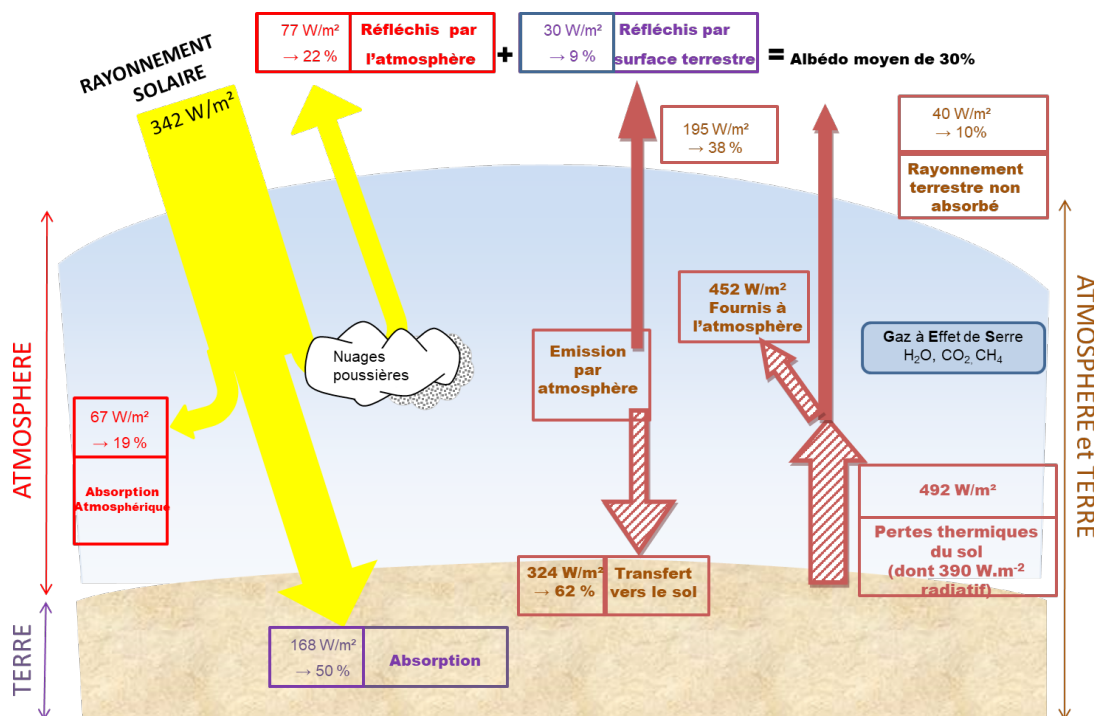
RAYONNEMENT SOLAIRE

342 W/m²

77 W/m² → 22 %

Réfléchis par l'atmosphère

+

30 W/m² → 9 %

Réfléchis par surface terrestre

= Albédo moyen de 30%

195 W/m² → 38 %

40 W/m² → 10%

Rayonnement terrestre non absorbé

452 W/m² Fournis à l'atmosphère

Gaz à Effet de Serre $H_2O$, $CO_2$, $CH_4$

Emission par atmosphère

Nuages poussières

67 W/m² → 19 %

Absorption Atmosphérique

ATMOSPHERE

ATMOSPHERE et TERRE

492 W/m²

Pertes thermiques du sol (dont 390 W.m$^{-2}$ radiatif)

324 W/m² → 62 %

Transfert vers le sol

TERRE

168 W/m² → 50 %

Absorption